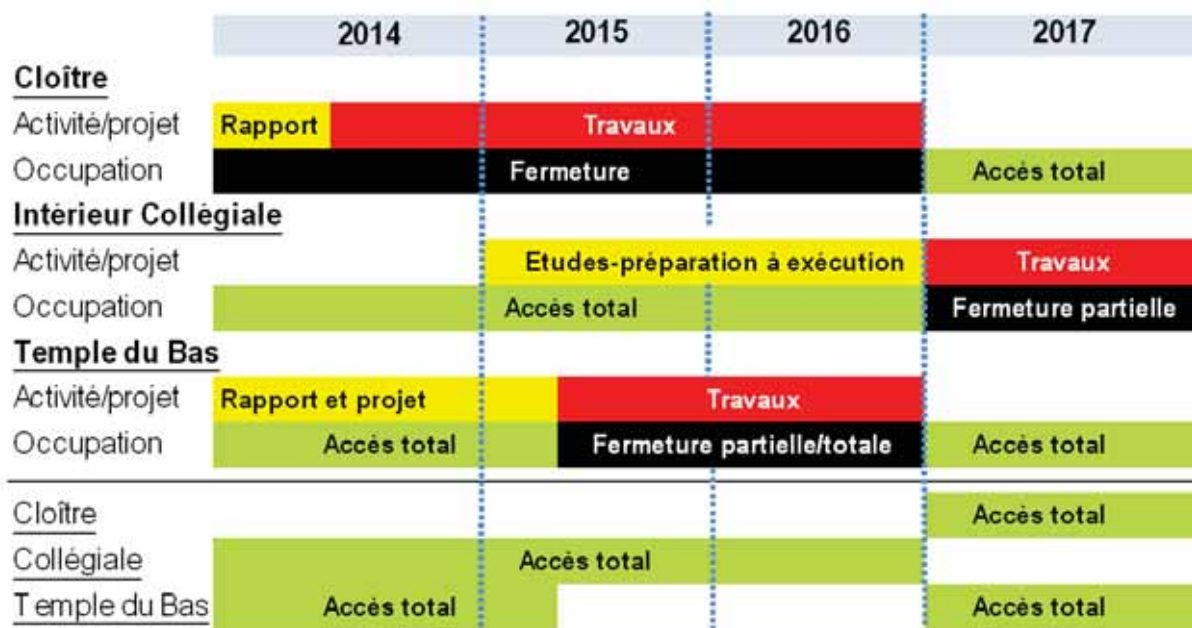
| | 2014 | 2015 | 2016 | 2017 |
|---|---|---|---|---|
| **Cloître** | | | | |
| Activité/projet | Rapport | Travaux | | |
| Occupation | | Fermeture | | Accès total |
| **Intérieur Collégiale** | | | | |
| Activité/projet | | Etudes-préparation à exécution | | Travaux |
| Occupation | | Accès total | | Fermeture partielle |
| **Temple du Bas** | | | | |
| Activité/projet | Rapport et projet | Travaux | | |
| Occupation | Accès total | Fermeture partielle/totale | | Accès total |
| Cloître | | | | Accès total |
| Collégiale | | Accès total | | |
| Temple du Bas | Accès total | | | Accès total |